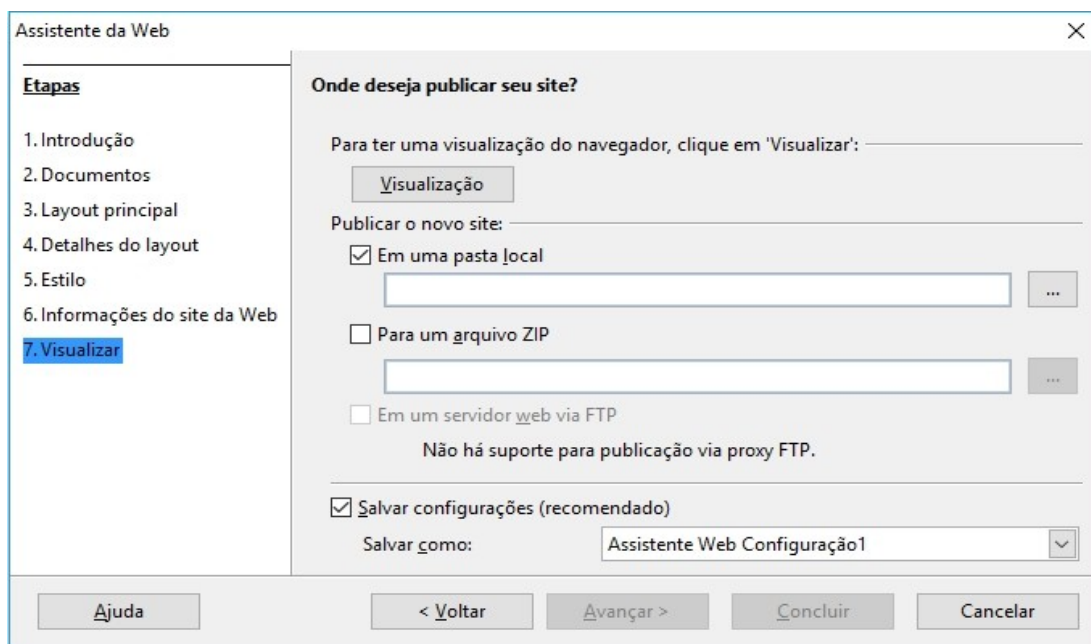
Assistente da Web

Etapas

1. Introdução
2. Documentos
3. Layout principal
4. Detalhes do layout
5. Estilo
6. Informações do site da Web
7. Visualizar

Onde deseja publicar seu site?

Para ter uma visualização do navegador, clique em 'Visualizar':

Visualização

Publicar o novo site:

Em uma pasta local

...

Para um arquivo ZIP

...

Em um servidor web via FTP

Não há suporte para publicação via proxy FTP.

Salvar configurações (recomendado)

Salvar como: Assistente Web Configuração1

Ajuda

< Voltar

Avançar >

Concluir

Cancelar